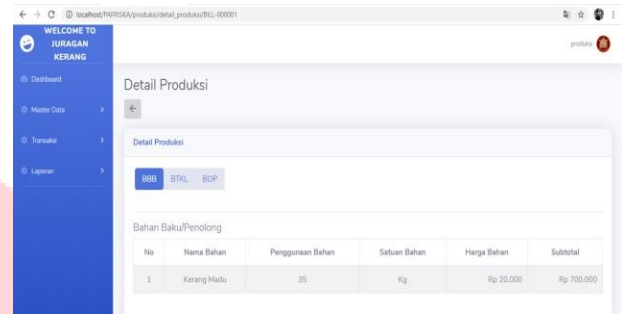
localhost/PAPRISKA/produksi/detail_produksi/BILL-000001

WELCOME TO JURAGAN KERANG

Dashboard

Master Data

Transaksi

Laporan

produksi

Detail Produksi

←

Detail Produksi

BBB BTKL BOP

Bahan Baku/Penolong

| No | Nama Bahan | Penggunaan Bahan | Satuan Bahan | Harga Bahan | Subtotal |
|---|---|---|---|---|---|
| 1 | Kerang Madu | 35 | Kg | Rp 20.000 | Rp 700.000 |